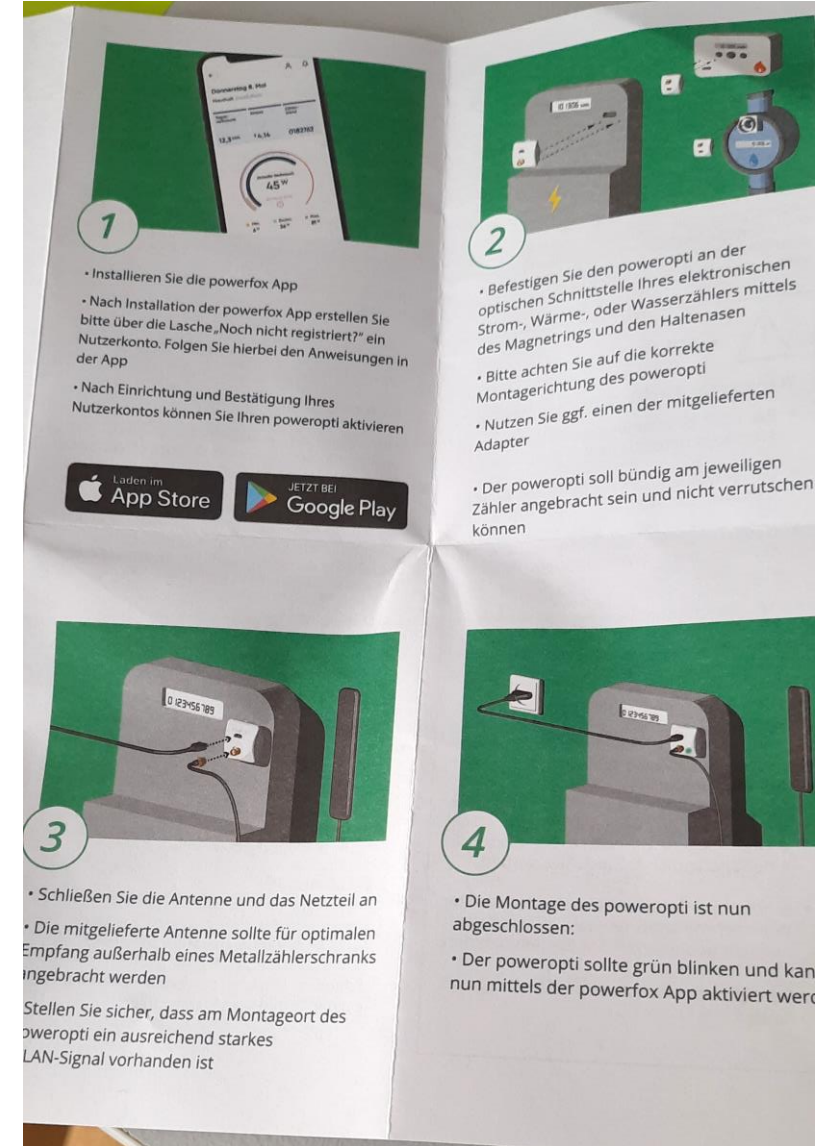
Donnerstag 8. Mai

45 W

1

• Installieren Sie die powerfox App

• Nach Installation der powerfox App erstellen Sie bitte über die Lasche „Noch nicht registriert?" ein Nutzerkonto. Folgen Sie hierbei den Anweisungen in der App

• Nach Einrichtung und Bestätigung Ihres Nutzerkontos können Sie Ihren poweropti aktivieren

Laden im App Store

JETZT BEI Google Play

2

• Befestigen Sie den poweropti an der optischen Schnittstelle Ihres elektronischen Strom-, Wärme-, oder Wasserzählers mittels des Magnetrings und den Haltenasen

• Bitte achten Sie auf die korrekte Montagerichtung des poweropti

• Nutzen Sie ggf. einen der mitgelieferten Adapter

• Der poweropti soll bündig am jeweiligen Zähler angebracht sein und nicht verrutschen können

0 123456789

3

• Schließen Sie die Antenne und das Netzteil an

• Die mitgelieferte Antenne sollte für optimalen Empfang außerhalb eines Metallzählerschranks angebracht werden

Stellen Sie sicher, dass am Montageort des oweropti ein ausreichend starkes LAN-Signal vorhanden ist

0 123456789

4

• Die Montage des poweropti ist nun abgeschlossen:

• Der poweropti sollte grün blinken und kan nun mittels der powerfox App aktiviert werd